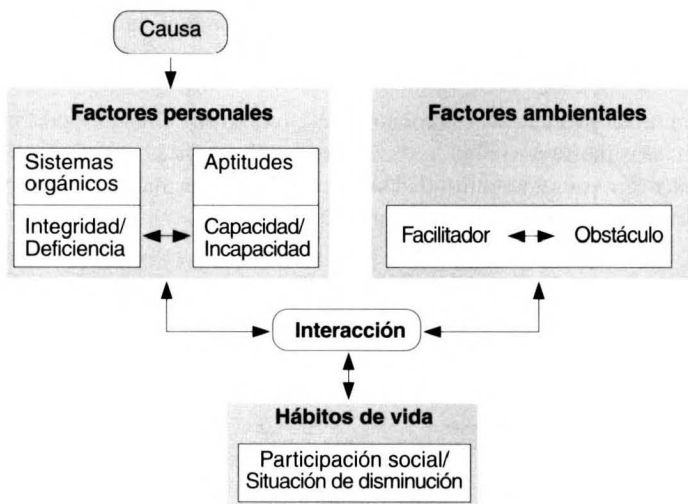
Causa

Factores personales

Sistemas orgánicos

Integridad/ Deficiencia

Aptitudes

Capacidad/ Incapacidad

Factores ambientales

Facilitador

Obstáculo

Interacción

Hábitos de vida

Participación social/ Situación de disminución